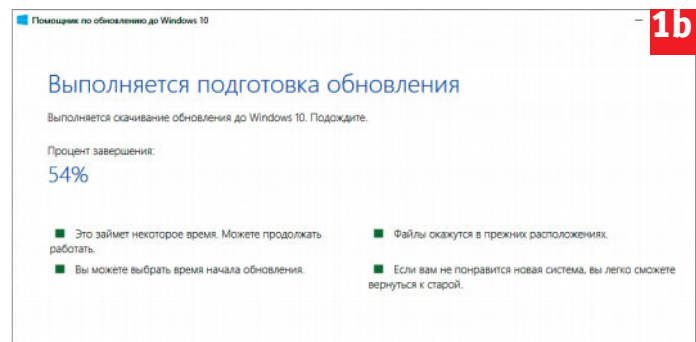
Помощник по обновлению до Windows 10

1b

Выполняется подготовка обновления

Выполняется скачивание обновления до Windows 10. Подождите.

Процент завершения:

54%

Это займет некоторое время. Можете продолжать работать.

Вы можете выбрать время начала обновления.

Файлы окажутся в прежних расположениях.

Если вам не понравится новая система, вы легко сможете вернуться к старой.